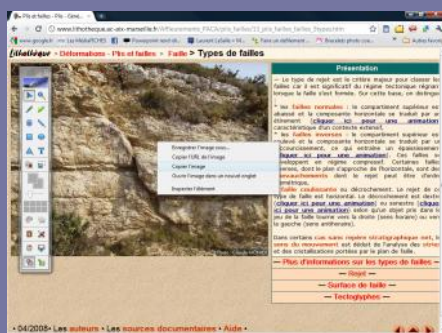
Plis et failles - Plis - Géné...

www.lithotheque.ac-aix-marseille.fr/Affleurements_PACA/plis_failles/11_plis_failles_failles_Types.htm

Lithothèque • Déformations • Plis et failles • Faille • Types de failles

Présentation

— Le type de rejet est le critère majeur pour classer les failles car il est significatif du régime tectonique régnant lorsque la faille s'est formée. Sur cette base, on distingue :

— les failles normales : le compartiment supérieur est abaissé et la composante horizontale se traduit par un écartement ([cliquer ici pour une animation]), caractéristique d'un contexte extensif.

— les failles inverses : le compartiment supérieur est soulevé et la composante horizontale se traduit par un raccourcissement. Ce qui entraîne un épaississement ([cliquer ici pour une animation]). Ces failles se développent en régime compressif. Certaines failles inverses, dont le plan s'approche de l'horizontale, sont des chevauchements dont le rejet peut être plurikilométrique.

— les failles coulissantes ou décrochement. Le rejet de ce type de faille est horizontal. Le décrochement est dextre ([cliquer ici pour une animation]) ou senestre ([cliquer ici pour une animation]) selon qu'un objet pris dans le jeu de la faille tourne vers la droite (sens horaire) ou vers la gauche (sens antihoraire).

Dans certains cas sans repère stratigraphique net, le sens du mouvement est déduit de l'analyse des stries et des cristallisations portées par le plan de faille.

— Plus d'informations sur les types de failles —

— Rejet —

— Surface de faille —

— Tectoglyphes —

Enregistrer l'image sous...
Copier l'URL de l'image
Copier l'image
Ouvrir l'image dans un nouvel onglet
Inspecter l'élément

• 04/2008 • Les auteurs • Les sources documentaires • Aide •